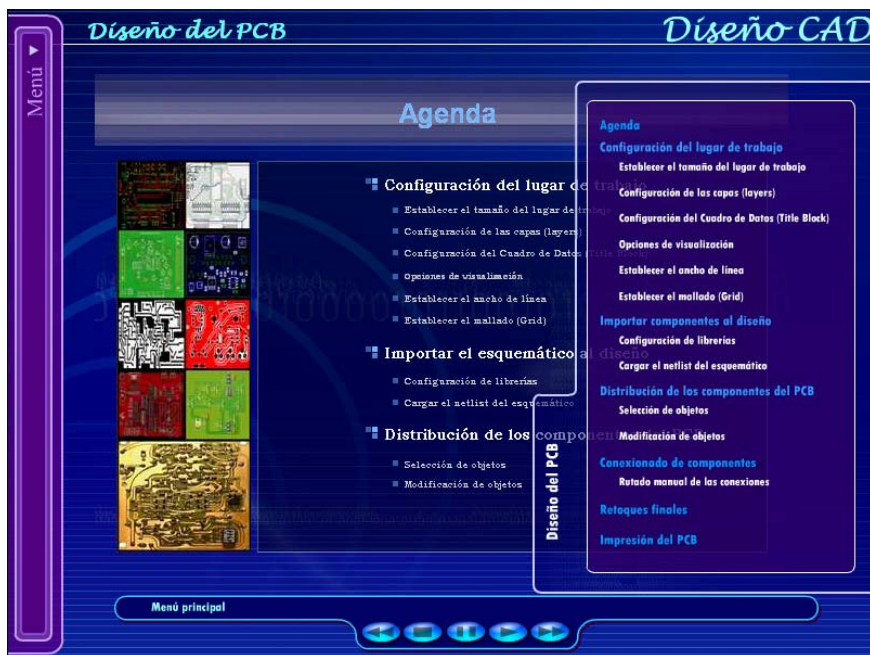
Menú ▸

Diseño del PCB

Diseño CAD

Agenda

Configuración del lugar de trabajo

Establecer el tamaño del lugar de trabajo

Configuración de las capas (layers)

Configuración del Cuadro de Datos (Title Block)

Opciones de visualización

Establecer el ancho de línea

Establecer el mallado (Grid)

Importar el esquemático al diseño

Configuración de librerías

Cargar el netlist del esquemático

Distribución de los componentes del PCB

Selección de objetos

Modificación de objetos

Diseño del PCB

Agenda
Configuración del lugar de trabajo
Establecer el tamaño del lugar de trabajo
Configuración de las capas (layers)
Configuración del Cuadro de Datos (Title Block)
Opciones de visualización
Establecer el ancho de línea
Establecer el mallado (Grid)
Importar componentes al diseño
Configuración de librerías
Cargar el netlist del esquemático
Distribución de los componentes del PCB
Selección de objetos
Modificación de objetos
Conexionado de componentes
Rutado manual de las conexiones
Retoques finales
Impresión del PCB

Menú principal